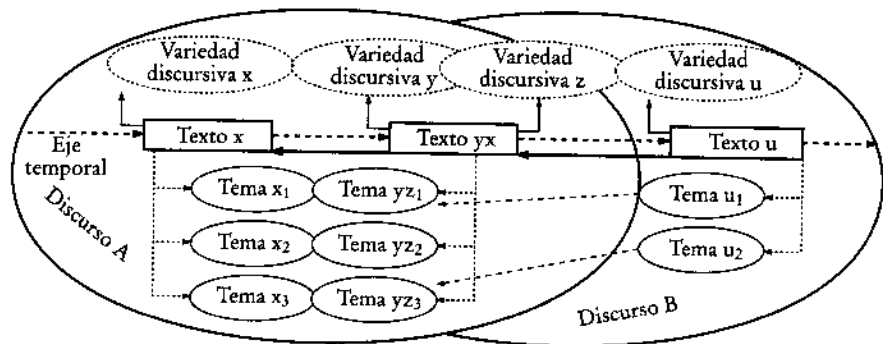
Variedad discursiva x

Variedad discursiva y

Variedad discursiva z

Variedad discursiva u

Texto x

Texto yx

Texto u

Eje temporal

Discurso A

Tema $x_1$

Tema $yz_1$

Tema $u_1$

Tema $x_2$

Tema $yz_2$

Tema $u_2$

Tema $x_3$

Tema $yz_3$

Discurso B